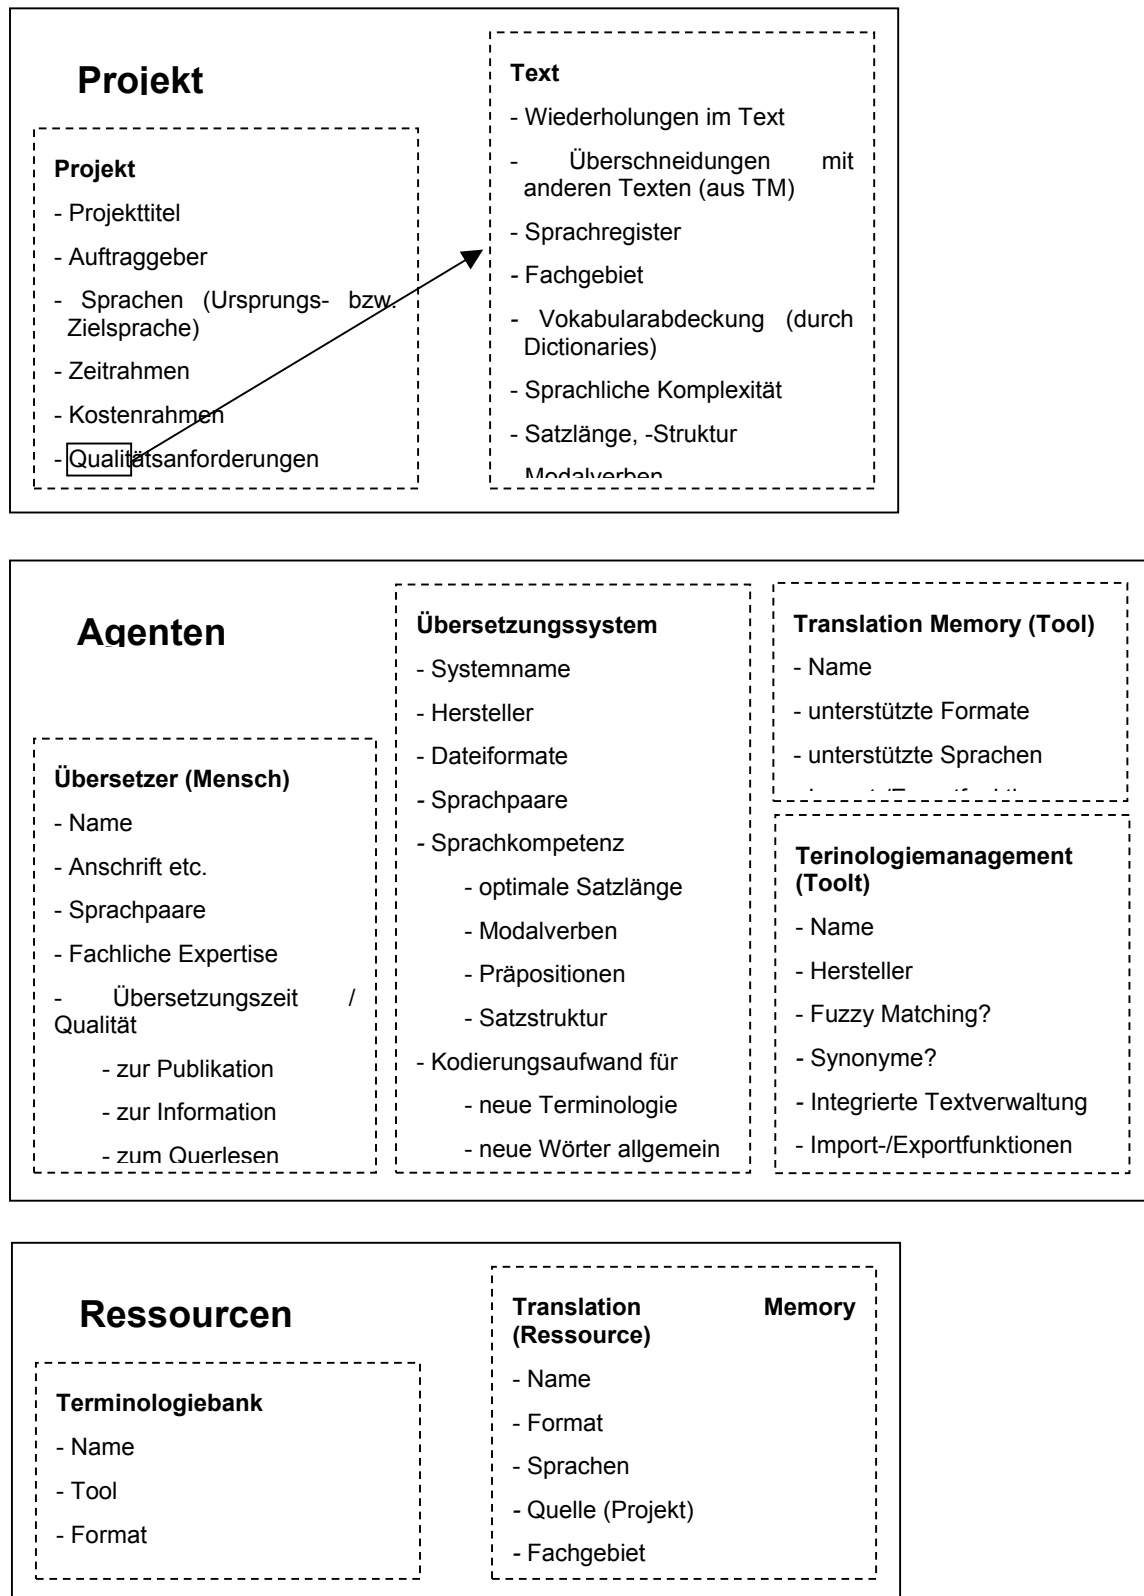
Projekt

Projekt
- Projekttitel
- Auftraggeber
- Sprachen (Ursprungs- bzw. Zielsprache)
- Zeitrahmen
- Kostenrahmen
- Qualitätsanforderungen

Text
- Wiederholungen im Text
- Überschneidungen mit anderen Texten (aus TM)
- Sprachregister
- Fachgebiet
- Vokabularabdeckung (durch Dictionaries)
- Sprachliche Komplexität
- Satzlänge, -Struktur
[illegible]

Agenten

Übersetzer (Mensch)
- Name
- Anschrift etc.
- Sprachpaare
- Fachliche Expertise
- Übersetzungszeit / Qualität
- zur Publikation
- zur Information
- zum Querlesen

Übersetzungssystem
- Systemname
- Hersteller
- Dateiformate
- Sprachpaare
- Sprachkompetenz
- optimale Satzlänge
- Modalverben
- Präpositionen
- Satzstruktur
- Kodierungsaufwand für
- neue Terminologie
- neue Wörter allgemein

Translation Memory (Tool)
- Name
- unterstützte Formate
- unterstützte Sprachen
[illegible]

Terinologiemanagement (Toolt)
- Name
- Hersteller
- Fuzzy Matching?
- Synonyme?
- Integrierte Textverwaltung
- Import-/Exportfunktionen

Ressourcen

Terminologiebank
- Name
- Tool
- Format

Translation Memory (Ressource)
- Name
- Format
- Sprachen
- Quelle (Projekt)
- Fachgebiet